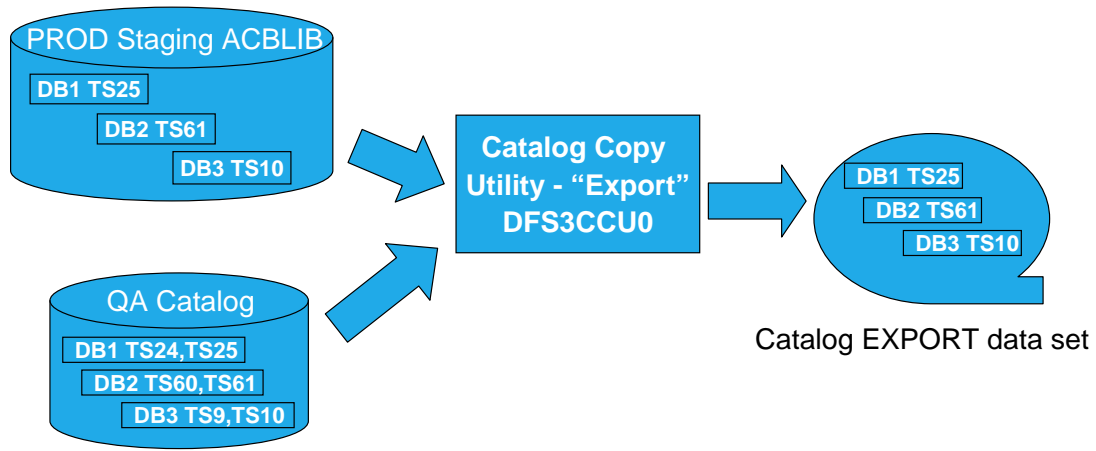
PROD Staging ACBLIB

DB1 TS25

DB2 TS61

DB3 TS10

QA Catalog

DB1 TS24,TS25

DB2 TS60,TS61

DB3 TS9,TS10

Catalog Copy Utility - “Export” DFS3CCU0

DB1 TS25

DB2 TS61

DB3 TS10

Catalog EXPORT data set